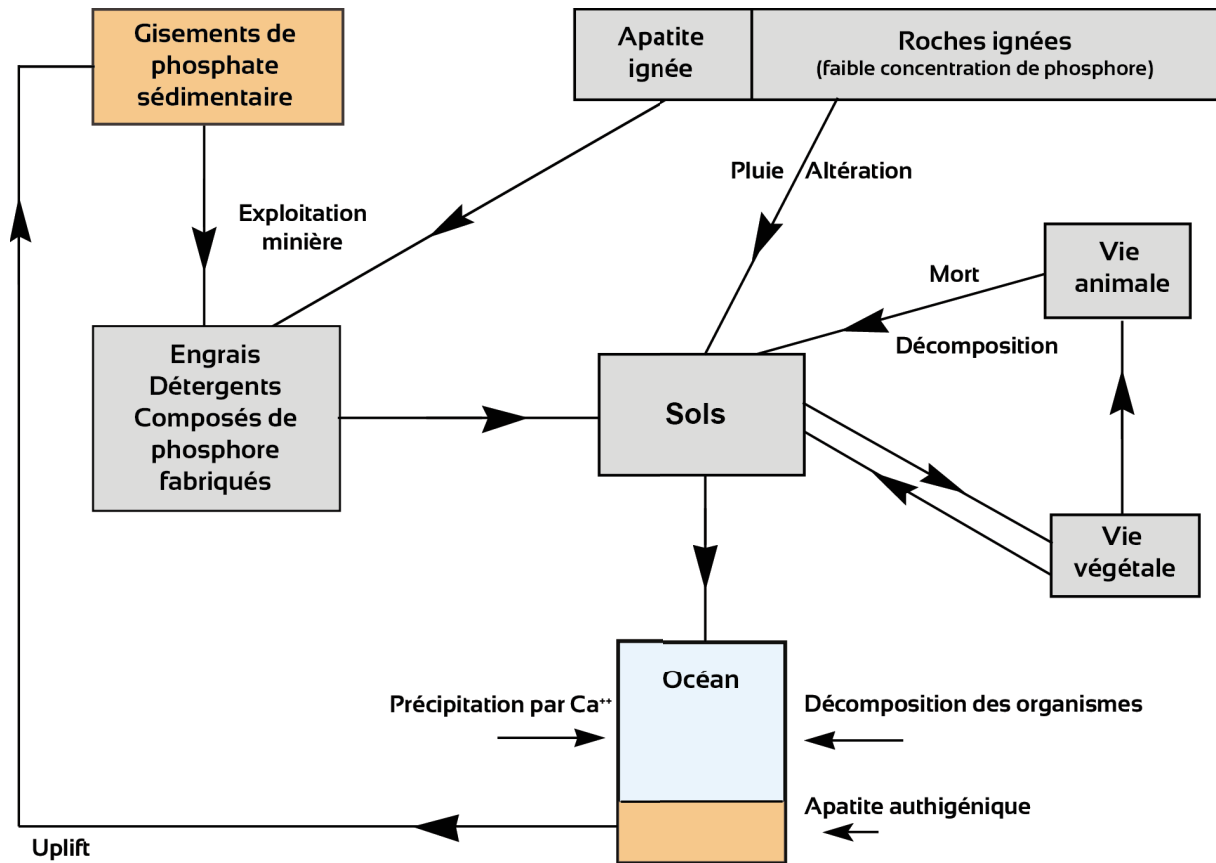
Gisements de phosphate sédimentaire

Apatite ignée

Roches ignées
(faible concentration de phosphore)

Pluie

Altération

Exploitation minière

Vie animale

Mort

Décomposition

Engrais
Détergents
Composés de phosphore fabriqués

Sols

Vie végétale

Océan

Précipitation par $Ca^{++}$

Décomposition des organismes

Apatite authigénique

Uplift